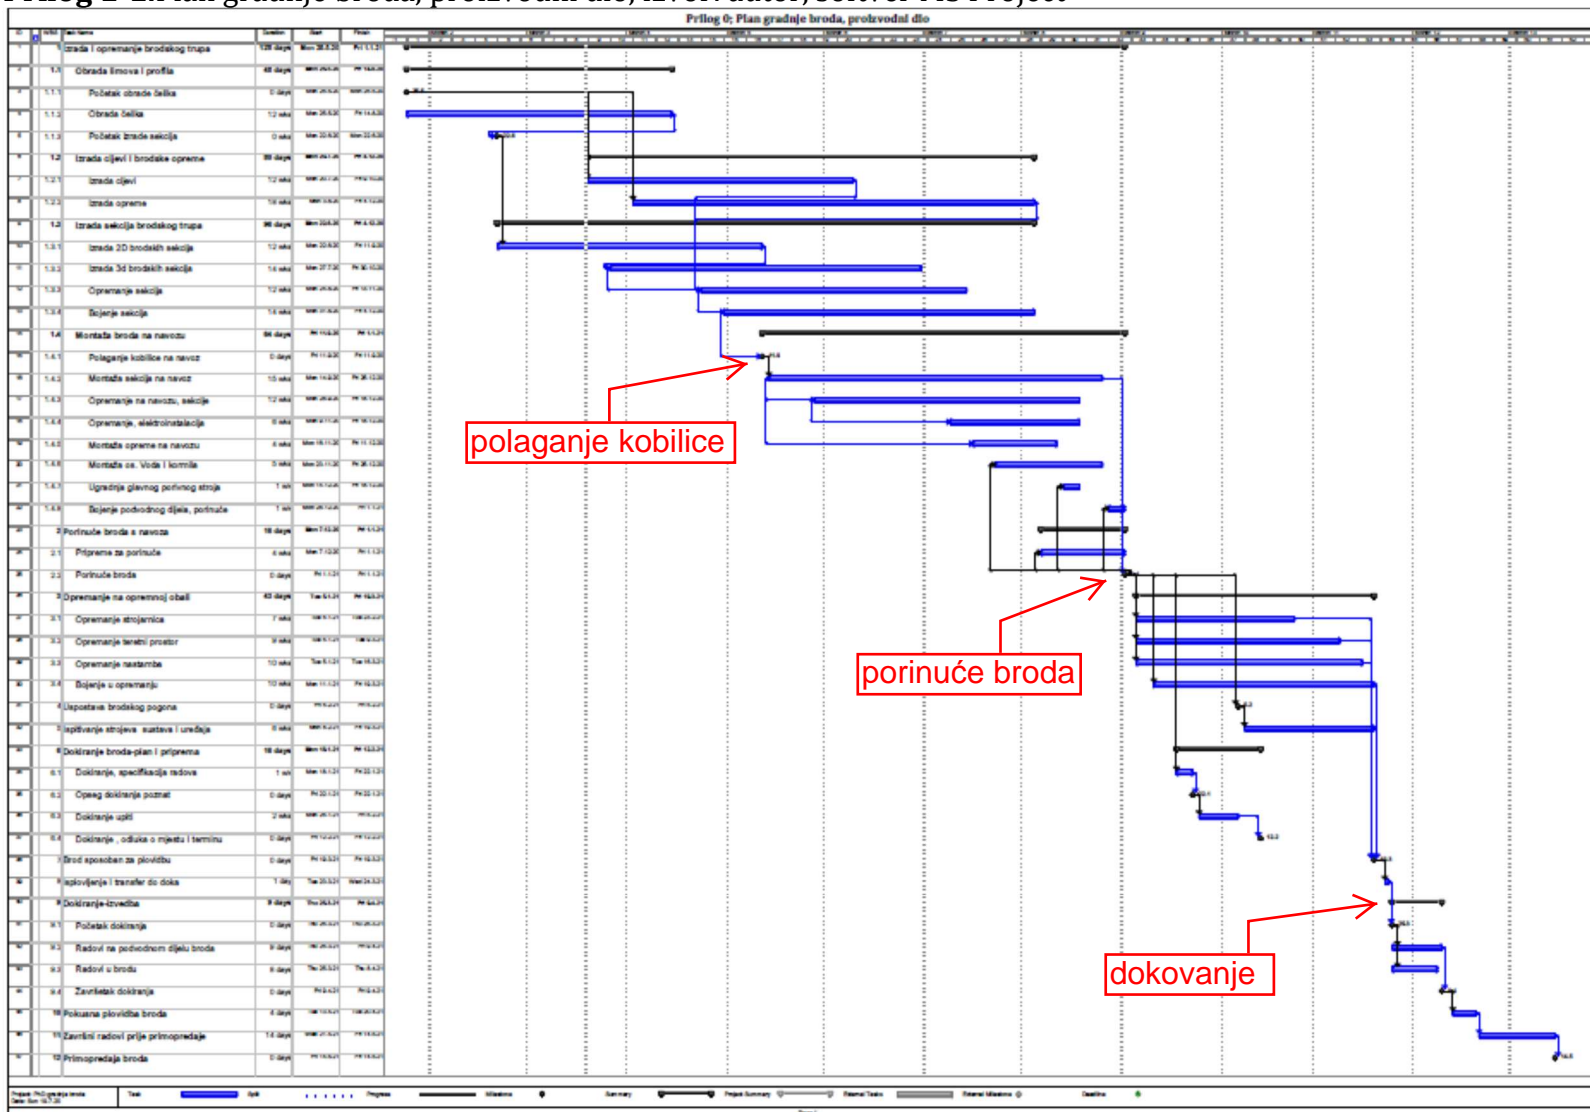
Prilog 0; Plan gradnje broda, proizvodni dio

| WBS | Task Name | Duration |
|---|---|---|
| 1 | Izrada i opremanje brodskog trupa | 120 days |
| 1.1 | Obrada limova i profila | 40 days |
| 1.1.1 | Početak obrade čelika | 0 days |
| 1.1.2 | Obrada čelika | 12 wks |
| 1.1.3 | Početak izrade sekcija | 0 wks |
| 1.2 | Izrada cijevi i brodske opreme | 80 days |
| 1.2.1 | Izrada cijevi | 12 wks |
| 1.2.2 | Izrada opreme | 18 wks |
| 1.3 | Izrada sekcija brodskog trupa | 90 days |
| 1.3.1 | Izrada 2D brodskih sekcija | 12 wks |
| 1.3.2 | Izrada 3d brodskih sekcija | 14 wks |
| 1.3.3 | Opremanje sekcija | 12 wks |
| 1.3.4 | Bojenje sekcija | 14 wks |
| 1.4 | Montaža broda na navozu | 84 days |
| 1.4.1 | Polaganje kobilice na navoz | 0 days |
| 1.4.2 | Montaža sekcija na navoz | 16 wks |
| 1.4.3 | Opremanje na navozu, sekcije | 12 wks |
| 1.4.4 | Opremanje, elektroinstalacija | 6 wks |
| 1.4.5 | Montaža opreme na navozu | 4 wks |
| 1.4.6 | Montaža os. Voda i kormila | 3 wks |
| 1.4.7 | Ugradnja glavnog porivnog stroja | 1 wk |
| 1.4.8 | Bojenje podvodnog dijela, porinuće | 1 wk |
| 2 | Porinuće broda s navoza | 10 days |
| 2.1 | Priprema za porinuće | 4 wks |
| 2.2 | Porinuće broda | 0 days |
| 3 | Opremanje na opremnoj obali | 43 days |
| 3.1 | Opremanje strojarnica | 7 wks |
| 3.2 | Opremanje teretni prostor | 9 wks |
| 3.3 | Opremanje nastambe | 10 wks |
| 3.4 | Bojenje u opremanju | 10 wks |
| 4 | Uspostava brodskog pogona | 0 days |
| 5 | Ispitivanje strojeva sustava i uređaja | 6 wks |
| 6 | Dokiranje broda-plan i priprema | 18 days |
| 6.1 | Dokiranje, specifikacija radova | 1 wk |
| 6.2 | Opseg dokiranja poznat | 0 days |
| 6.3 | Dokiranje upiti | 2 wks |
| 6.4 | Dokiranje , odluka o mjestu i terminu | 0 days |
| 7 | Brod sposoban za plovidbu | 0 days |
| 8 | Isplovljenje i transfer do doka | 1 day |
| 9 | Dokiranje-izvedba | 9 days |
| 9.1 | Početak dokiranja | 0 days |
| 9.2 | Radovi na podvodnom dijelu broda | 9 days |
| 9.3 | Radovi u brodu | 8 days |
| 9.4 | Završetak dokiranja | 0 days |
| 10 | Pokusna plovidba broda | 4 days |
| 11 | Završni radovi prije primopredaje | 14 days |
| 12 | Primopredaja broda | 0 days |

polaganje kobilice

porinuće broda

dokovanje

Task | Split | Progress | Milestone | Summary | Project Summary | External Tasks | External Milestone | Deadline